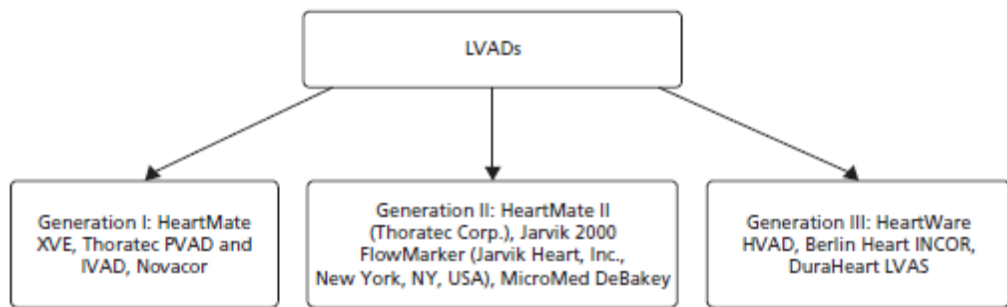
LVADs

Generation I: HeartMate XVE, Thoratec PVAD and IVAD, Novacor

Generation II: HeartMate II (Thoratec Corp.), Jarvik 2000 FlowMarker (Jarvik Heart, Inc., New York, NY, USA), MicroMed DeBakey

Generation III: HeartWare HVAD, Berlin Heart INCOR, DuraHeart LVAS